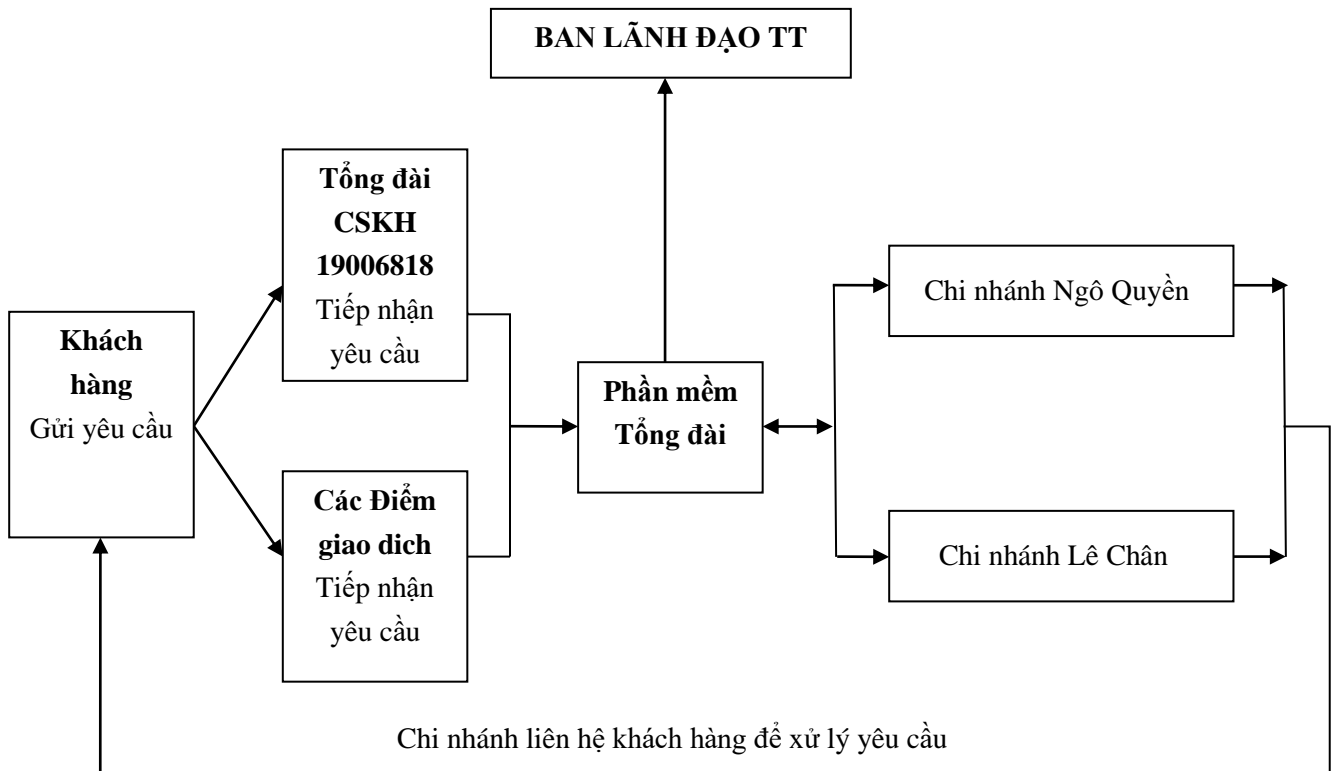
BAN LÃNH ĐẠO TT

Khách hàng
Gửi yêu cầu

Tổng đài CSKH 19006818
Tiếp nhận yêu cầu

Các Điểm giao dich
Tiếp nhận yêu cầu

Phần mềm Tổng đài

Chi nhánh Ngô Quyền

Chi nhánh Lê Chân

Chi nhánh liên hệ khách hàng để xử lý yêu cầu